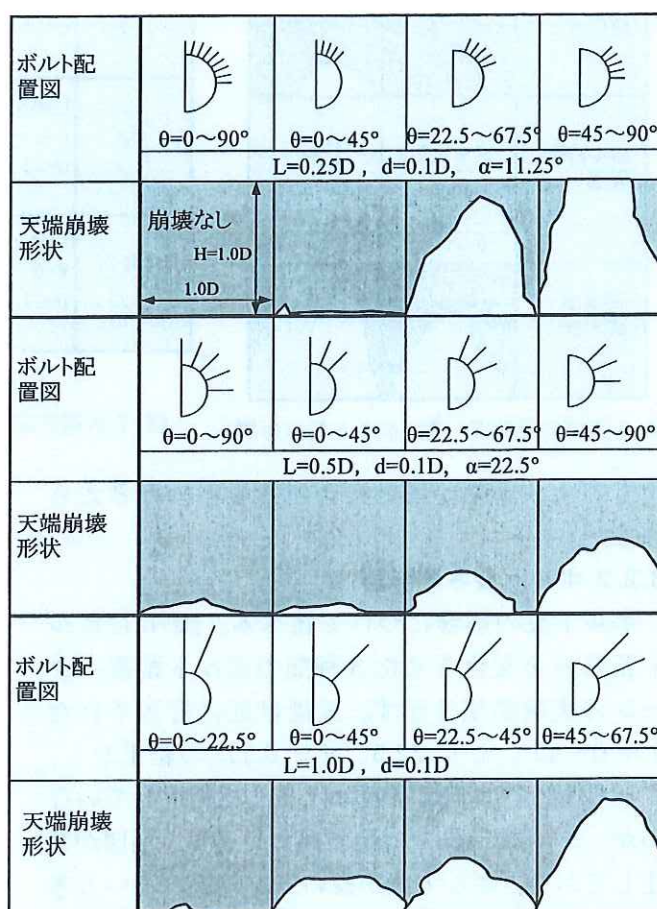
| ボルト配置図 | θ=0～90° | θ=0～45° | θ=22.5～67.5° | θ=45～90° |
|---|---|---|---|---|
| | L=0.25D，d=0.1D，α=11.25° | | | |
| 天端崩壊形状 | 崩壊なし H=1.0D 1.0D | | | |
| ボルト配置図 | θ=0～90° | θ=0～45° | θ=22.5～67.5° | θ=45～90° |
| | L=0.5D，d=0.1D，α=22.5° | | | |
| 天端崩壊形状 | | | | |
| ボルト配置図 | θ=0～22.5° | θ=0～45° | θ=22.5～45° | θ=45～67.5° |
| | L=1.0D，d=0.1D | | | |
| 天端崩壊形状 | | | | |